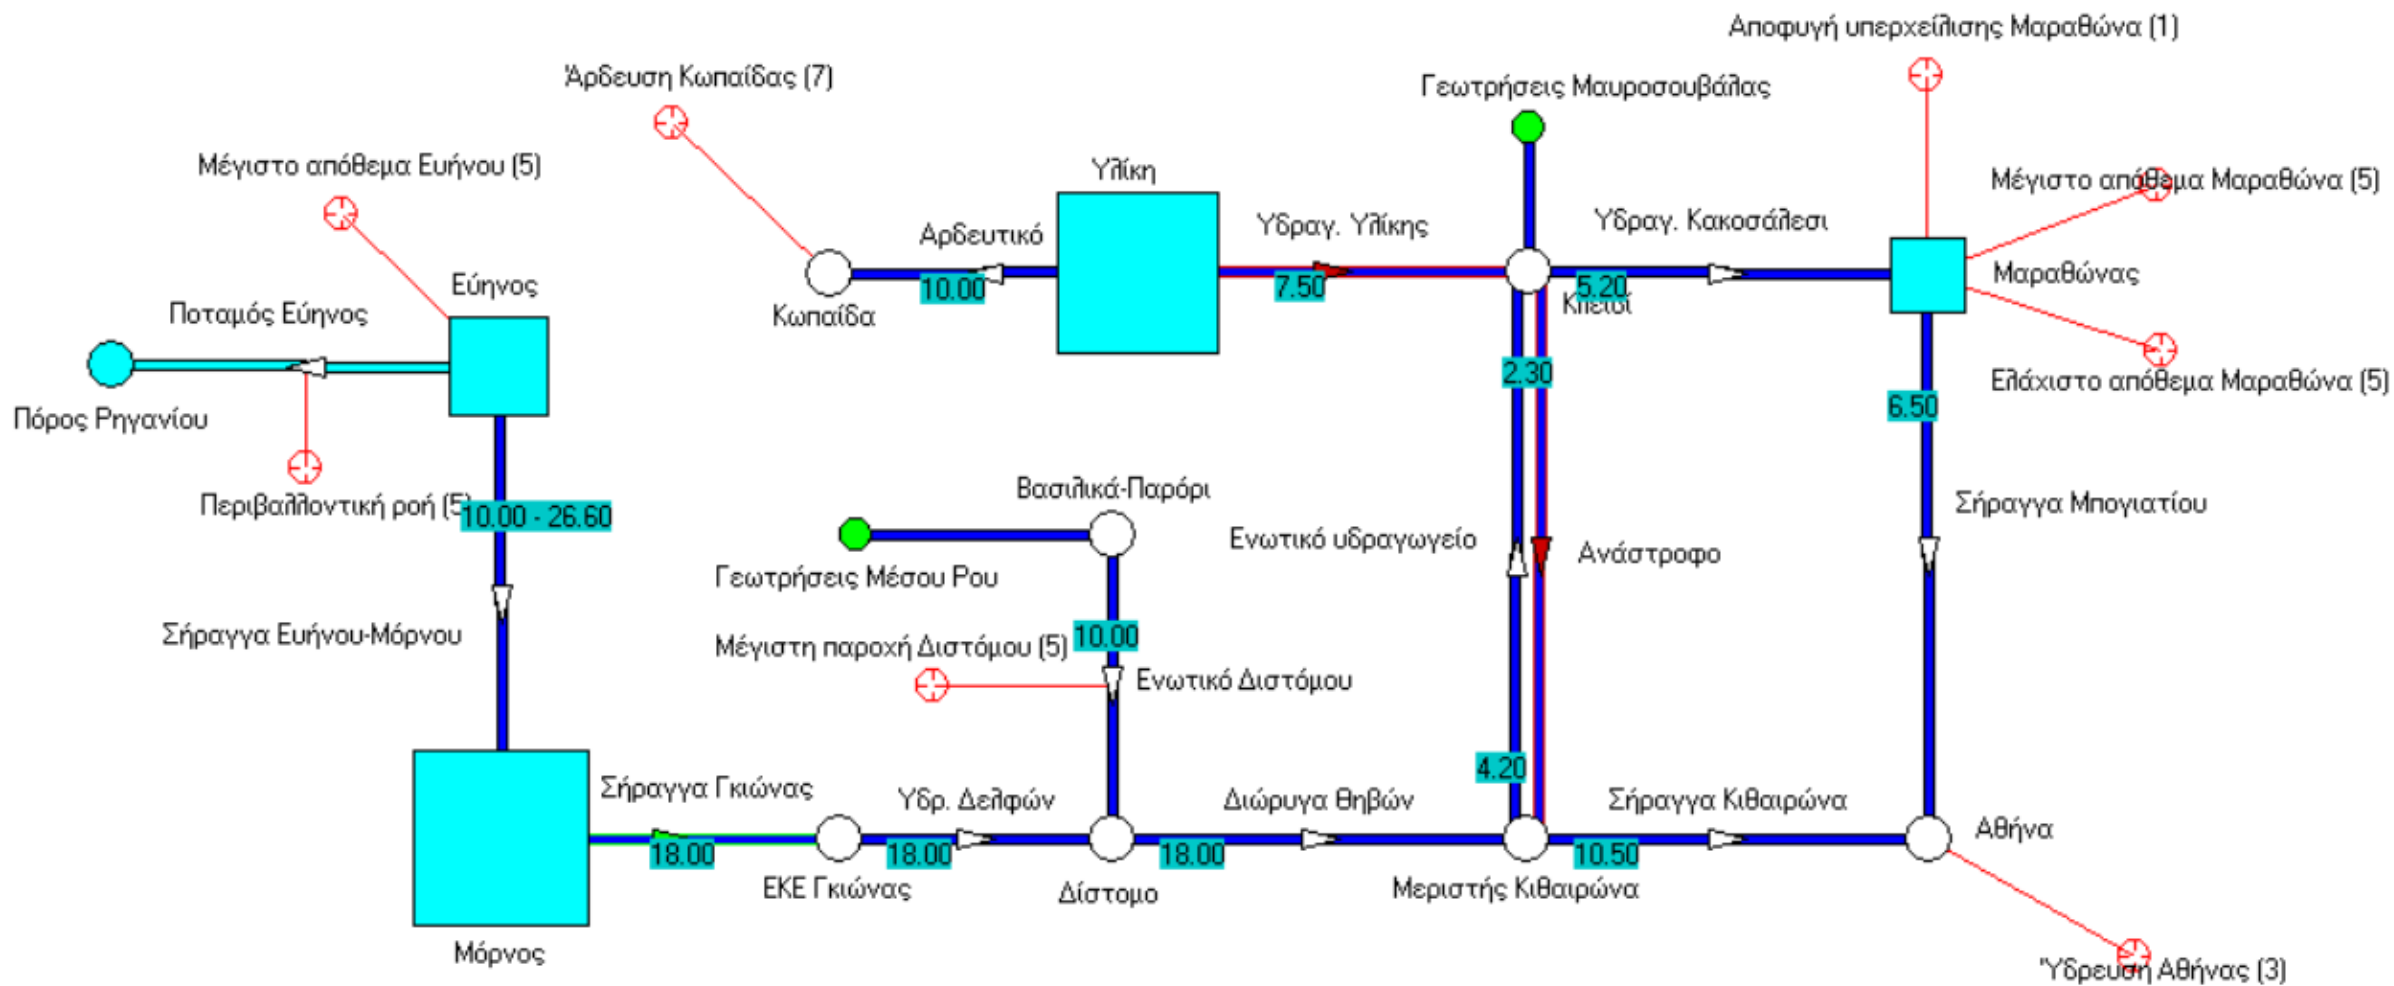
Αποφυγή υπερχείλισης Μαραθώνα (1)

Άρδευση Κωπαΐδας (7)

Γεωτρήσεις Μαυροσουβάλας

Μέγιστο απόθεμα Ευήνου (5)

Υλίκη

Μέγιστο απόθεμα Μαραθώνα (5)

Αρδευτικό

Υδραγ. Υλίκης

Υδραγ. Κακοσάλεσι

Ευήνος

10.00

7.50

5.20

Μαραθώνας

Ποταμός Εύηνος

Κωπαΐδα

Κλειδί

Πόρος Ρηγανίου

2.30

Ελάχιστο απόθεμα Μαραθώνα (5)

6.50

Περιβαλλοντική ροή (5)

10.00 - 26.60

Βασιλικά-Παρόρι

Σήραγγα Μπογιατίου

Ενωτικό υδραγωγείο

Ανάστροφο

Γεωτρήσεις Μέσου Ρου

Σήραγγα Ευήνου-Μόρνου

10.00

Μέγιστη παροχή Διστόμου (5)

Ενωτικό Διστόμου

4.20

Σήραγγα Γκιώνας

Υδρ. Δελφών

Διώρυγα Θηβών

Σήραγγα Κιθαιρώνα

Αθήνα

18.00

18.00

18.00

10.50

ΕΚΕ Γκιώνας

Δίστομο

Μεριστής Κιθαιρώνα

Μόρνος

Ύδρευση Αθήνας (3)